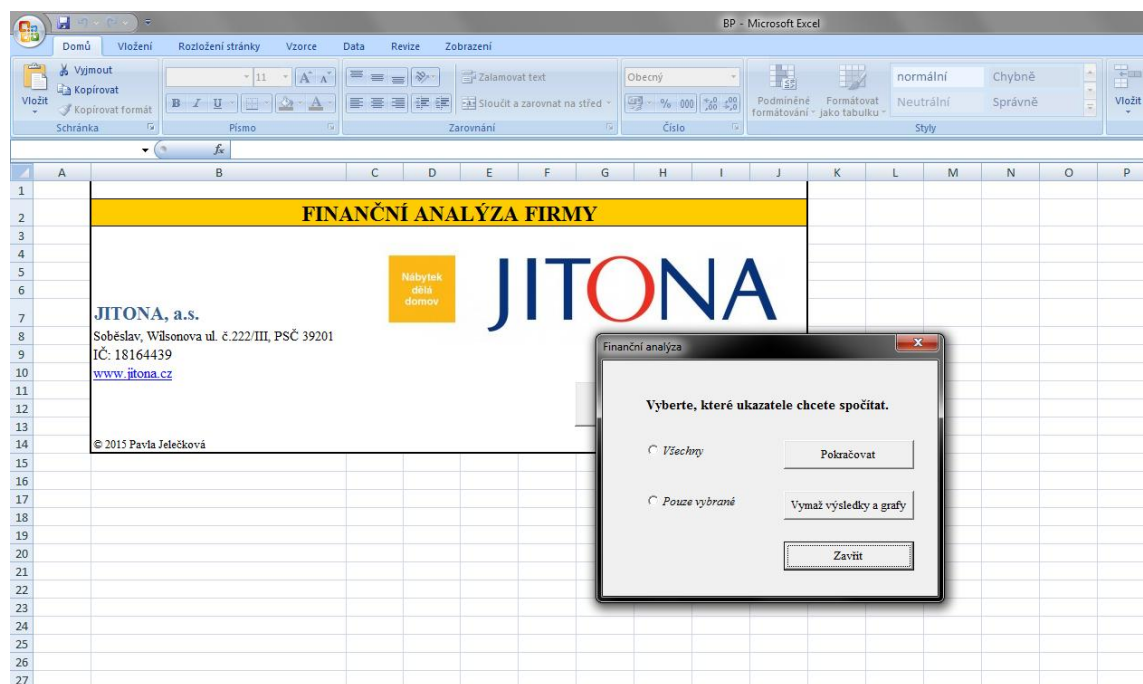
BP - Microsoft Excel

Domů Vložení Rozložení stránky Vzorce Data Revize Zobrazení

Vložit
Vyjmout
Kopírovat
Kopírovat formát
Schránka

11
Písmo

Zalamovat text
Sloučit a zarovnat na střed
Zarovnání

Obecný
% 000
Číslo

Podmíněné formátování
Formátovat jako tabulku
normální
Neutrální
Chybně
Správně
Styly

Vložit

A B C D E F G H I J K L M N O P

1
2 FINANČNÍ ANALÝZA FIRMY
3
4
5
6
7 JITONA, a.s.
8 Soběslav, Wilsonova ul. č.222/III, PSČ 39201
9 IČ: 18164439
10 www.jitona.cz
11
12
13
14 © 2015 Pavla Jelečková
15
16
17
18
19
20
21
22
23
24
25
26
27

Nábytek dělá domov

JITONA

Finanční analýza

Vyberte, které ukazatele chcete spočítat.

Všechny
Pouze vybrané

Pokračovat
Vymaž výsledky a grafy
Zavřít